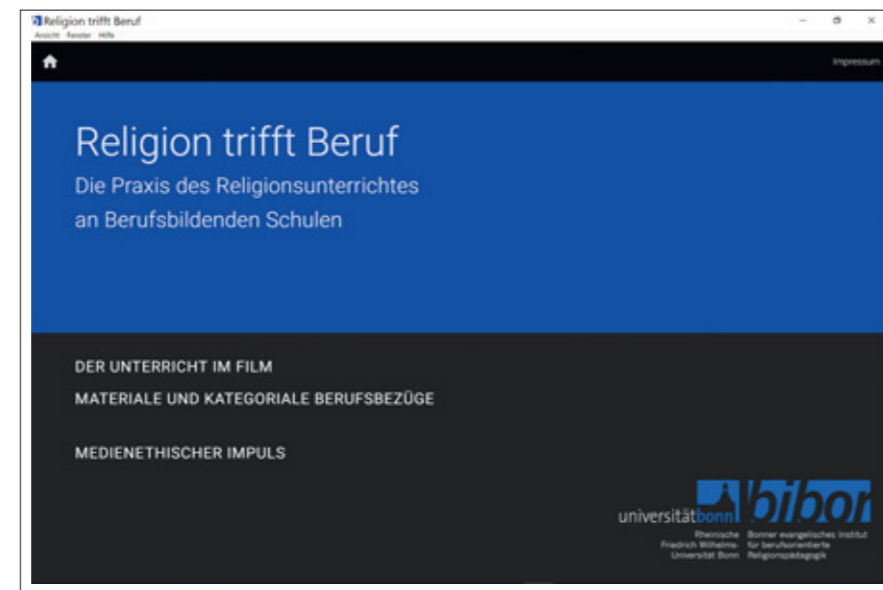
Religion trifft Beruf
Ansicht Fenster Hilfe

Impressum

Religion trifft Beruf
Die Praxis des Religionsunterrichtes an Berufsbildenden Schulen

DER UNTERRICHT IM FILM
MATERIALE UND KATEGORIALE BERUFSBEZÜGE

MEDIENETHISCHER IMPULS

universitätbonn
Rheinische Friedrich-Wilhelms-Universität Bonn

bibor
Bonner evangelisches Institut für berufsorientierte Religionspädagogik